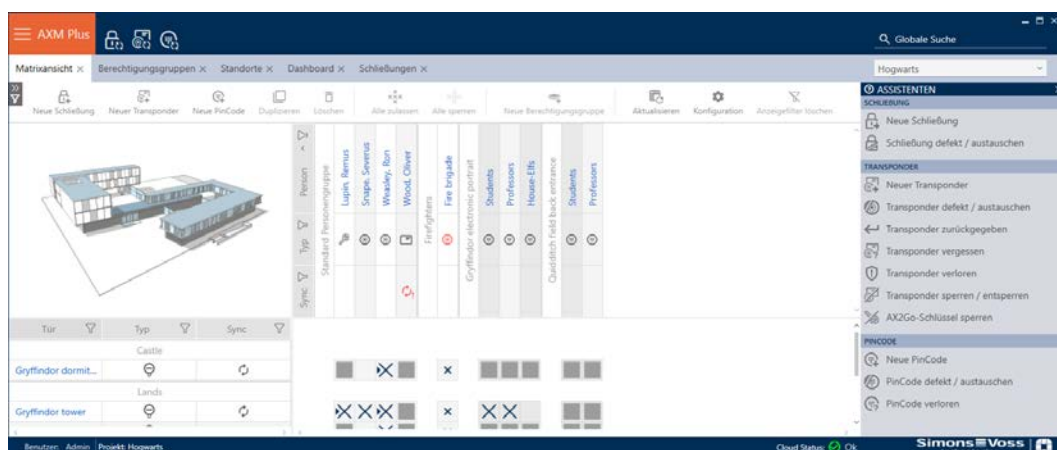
AXM Plus

Globale Suche

Matrixansicht × Berechtigungsgruppen × Standorte × Dashboard × Schließungen ×

Hogwarts

Neue Schließung Neuer Transponder Neue PinCode Duplizieren Löschen Alle zulassen Alle sperren Neue Berechtigungsgruppe Aktualisieren Konfiguration Anzeigefilter löschen

Person
Typ
Sync

Standard Personengruppe
Lupin, Remus
Snape, Severus
Weasley, Ron
Wood, Oliver
Firefighters
Fire brigade
Gryffindor electronic portrait
Students
Professors
House-Elfs
Quidditch field back entrance
Students
Professors

| Tür | Typ | Sync |
|---|---|---|
| | Castle | |
| Gryffindor dormit... | | |
| | Lands | |
| Gryffindor tower | | |

ASSISTENTEN
SCHLIEßUNG
Neue Schließung
Schließung defekt / austauschen
TRANSPONDER
Neuer Transponder
Transponder defekt / austauschen
Transponder zurückgegeben
Transponder vergessen
Transponder verloren
Transponder sperren / entsperren
AX2Go-Schlüssel sperren
PINCODE
Neue PinCode
PinCode defekt / austauschen
PinCode verloren

Benutzer: Admin Projekt: Hogwarts
Cloud Status: Ok
SimonsVoss